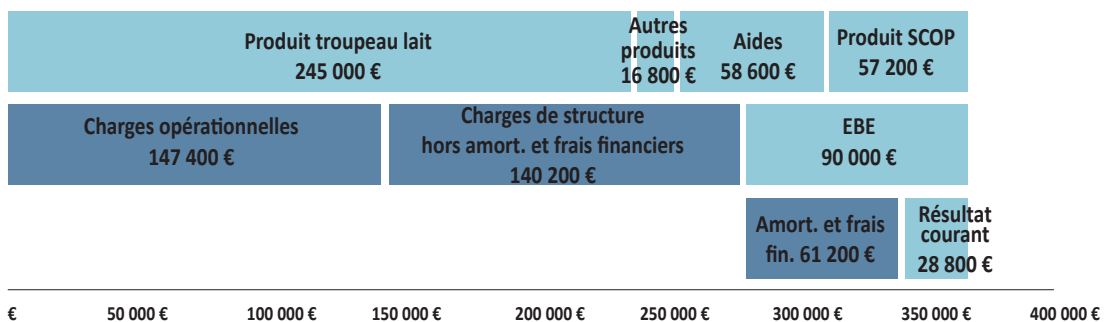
Produit troupeau lait
245 000 €

Autres produits
16 800 €

Aides
58 600 €

Produit SCOP
57 200 €

Charges opérationnelles
147 400 €

Charges de structure hors amort. et frais financiers
140 200 €

EBE
90 000 €

Amort. et frais fin. 61 200 €

Résultat courant
28 800 €

€ 50 000 € 100 000 € 150 000 € 200 000 € 250 000 € 300 000 € 350 000 € 400 000 €